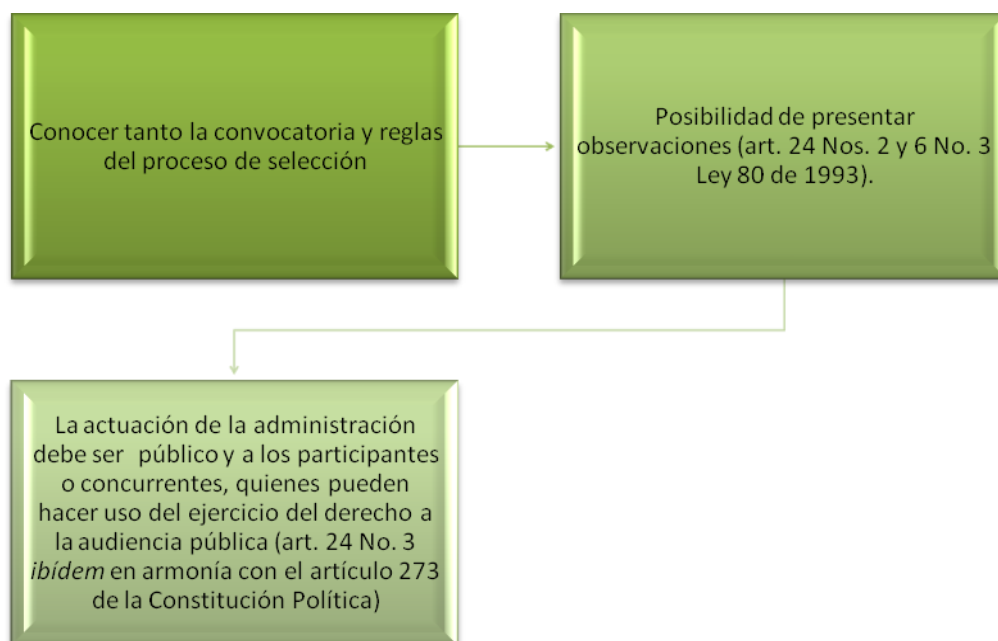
Conocer tanto la convocatoria y reglas del proceso de selección

Posibilidad de presentar observaciones (art. 24 Nos. 2 y 6 No. 3 Ley 80 de 1993).

La actuación de la administración debe ser público y a los participantes o concurrentes, quienes pueden hacer uso del ejercicio del derecho a la audiencia pública (art. 24 No. 3 ibídem en armonía con el artículo 273 de la Constitución Política)